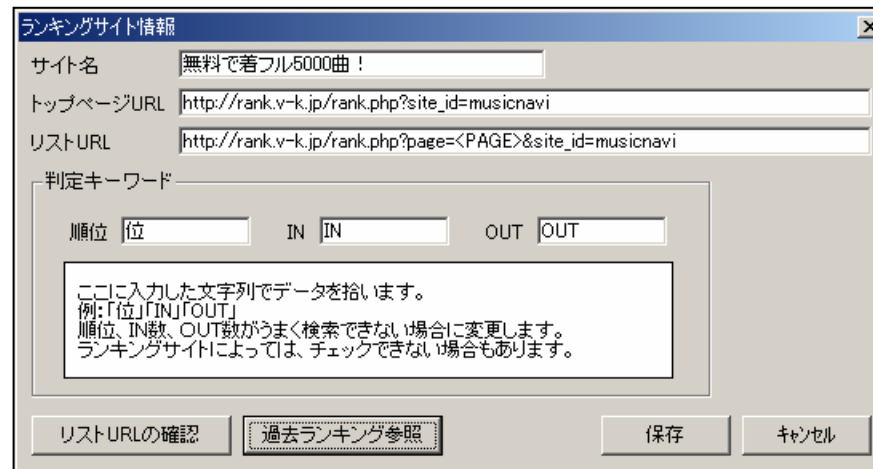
ランキングサイト情報

サイト名 無料で着フル5000曲！

トップページURL http://rank.v-k.jp/rank.php?site_id=musicnavi

リストURL http://rank.v-k.jp/rank.php?page=<PAGE>&site_id=musicnavi

判定キーワード

順位 位 IN IN OUT OUT

ここに入力した文字列でデータを拾います。
例:「位」「IN」「OUT」
順位、IN数、OUT数がうまく検索できない場合に変更します。
ランキングサイトによっては、チェックできない場合もあります。

リストURLの確認 過去ランキング参照 保存 キャンセル